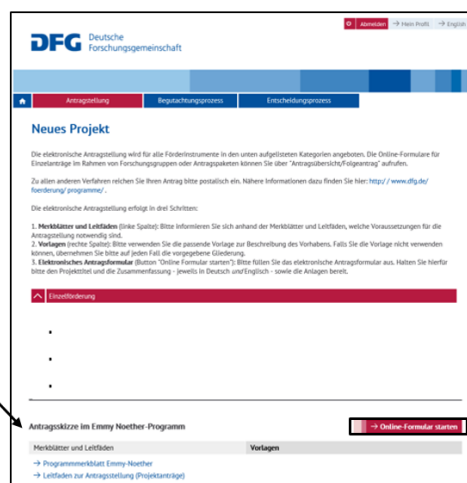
Abmelden → Mein Profil → English

DFG Deutsche Forschungsgemeinschaft

Antragstellung | Begutachtungsprozess | Entscheidungsprozess

Neues Projekt

Die elektronische Antragstellung wird für alle Förderinstrumente in den unten aufgelisteten Kategorien angeboten. Die Online-Formulare für Einzelanträge im Rahmen von Forschungsgruppen oder Antragspaketen können Sie über "Antragsübersicht/Folgeantrag" aufrufen.

Zu allen anderen Verfahren reichen Sie Ihren Antrag bitte postalisch ein. Nähere Informationen dazu finden Sie hier: http://www.dfg.de/foerderung/programme/.

Die elektronische Antragstellung erfolgt in drei Schritten:

1. Merkblätter und Leitfäden (linke Spalte): Bitte informieren Sie sich anhand der Merkblätter und Leitfäden, welche Voraussetzungen für die Antragstellung notwendig sind.
2. Vorlagen (rechte Spalte): Bitte verwenden Sie die passende Vorlage zur Beschreibung des Vorhabens. Falls Sie die Vorlage nicht verwenden können, übernehmen Sie bitte auf jeden Fall die vorgegebene Gliederung.
3. Elektronisches Antragsformular (Button "Online Formular starten"): Bitte füllen Sie das elektronische Antragsformular aus. Halten Sie hierfür bitte den Projekttitel und die Zusammenfassung - jeweils in Deutsch und Englisch - sowie die Anlagen bereit.

Einzelförderung

•
•
•

Antragsskizze im Emmy Noether-Programm

→ Online-Formular starten

| Merkblätter und Leitfäden | Vorlagen |
|---|---|
| → Programmmerkblatt Emmy-Noether | |
| → Leitfaden zur Antragstellung (Projektanträge) | |